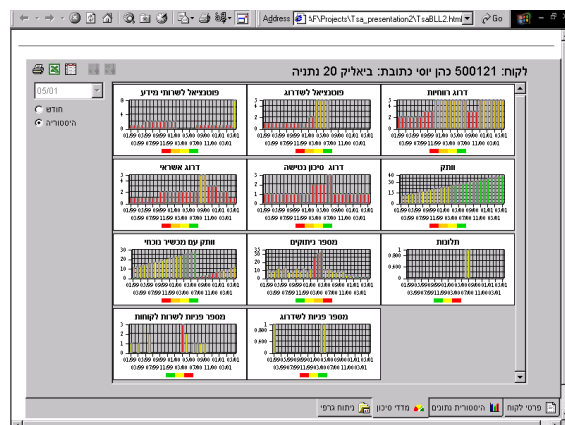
Address F:\Projects\Tsa_presentation2\TsaBLL2.html Go

לקוח: 500121 כהן יוסי כתובת: ביאליק 20 נתניה

05/01
חודש
היסטוריה

דרוג רווחיות
פוטנציאל לשדרוג
פוטנציאל לשרותי מידע
ותק
דרוג סיכון בנטישה
דרוג אשראי
תלונות
מספר ניתוקים
ותק עם מכשיר נוכחי
מספר פניות לשדרוג
מספר פניות לשרות לקוחות

פרטי לקוח
היסטוריית נתונים
מדדי סיכון
ניתוח גרפי